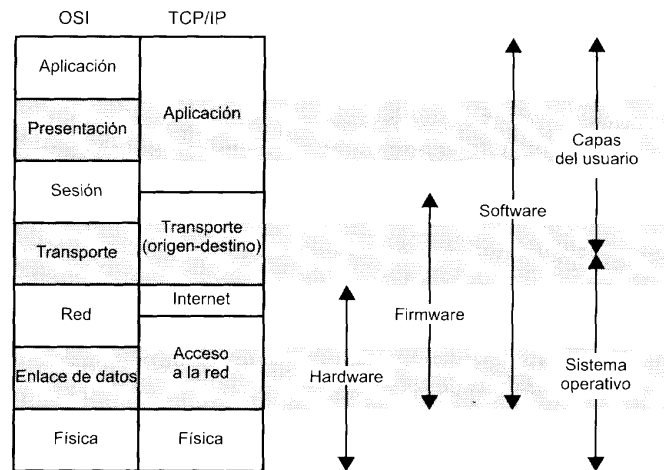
| OSI | TCP/IP |
|---|---|
| Aplicación | Aplicación |
| Presentación | |
| Sesión | |
| Transporte | Transporte (origen-destino) |
| Red | Internet |
| Enlace de datos | Acceso a la red |
| Física | Física |

Software

Firmware

Hardware

Capas del usuario

Sistema operativo